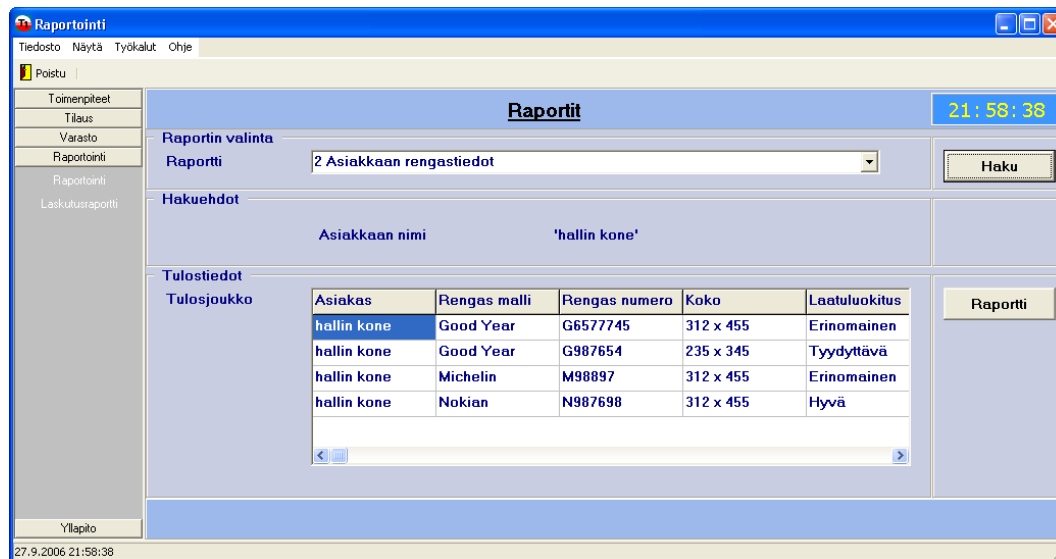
Raportointi

Tiedosto Näytä Työkalut Ohje

Poistu

Toimenpiteet
Tilaus
Varasto
Raportointi
Raportointi
Laskutusraportti

Raportit

21:58:38

Raportin valinta

Raportti 2 Asiakkaan rengastiedot

Haku

Hakuehdot

Asiakkaan nimi 'hallin kone'

Tulostiedot

Tulosjoukko

| Asiakas | Rengas malli | Rengas numero | Koko | Laatuluokitus |
|---|---|---|---|---|
| hallin kone | Good Year | G6577745 | 312 x 455 | Erinomainen |
| hallin kone | Good Year | G987654 | 235 x 345 | Tyydyttävä |
| hallin kone | Michelin | M98897 | 312 x 455 | Erinomainen |
| hallin kone | Nokian | N987698 | 312 x 455 | Hyvä |

Raportti

Yllapito

27.9.2006 21:58:38